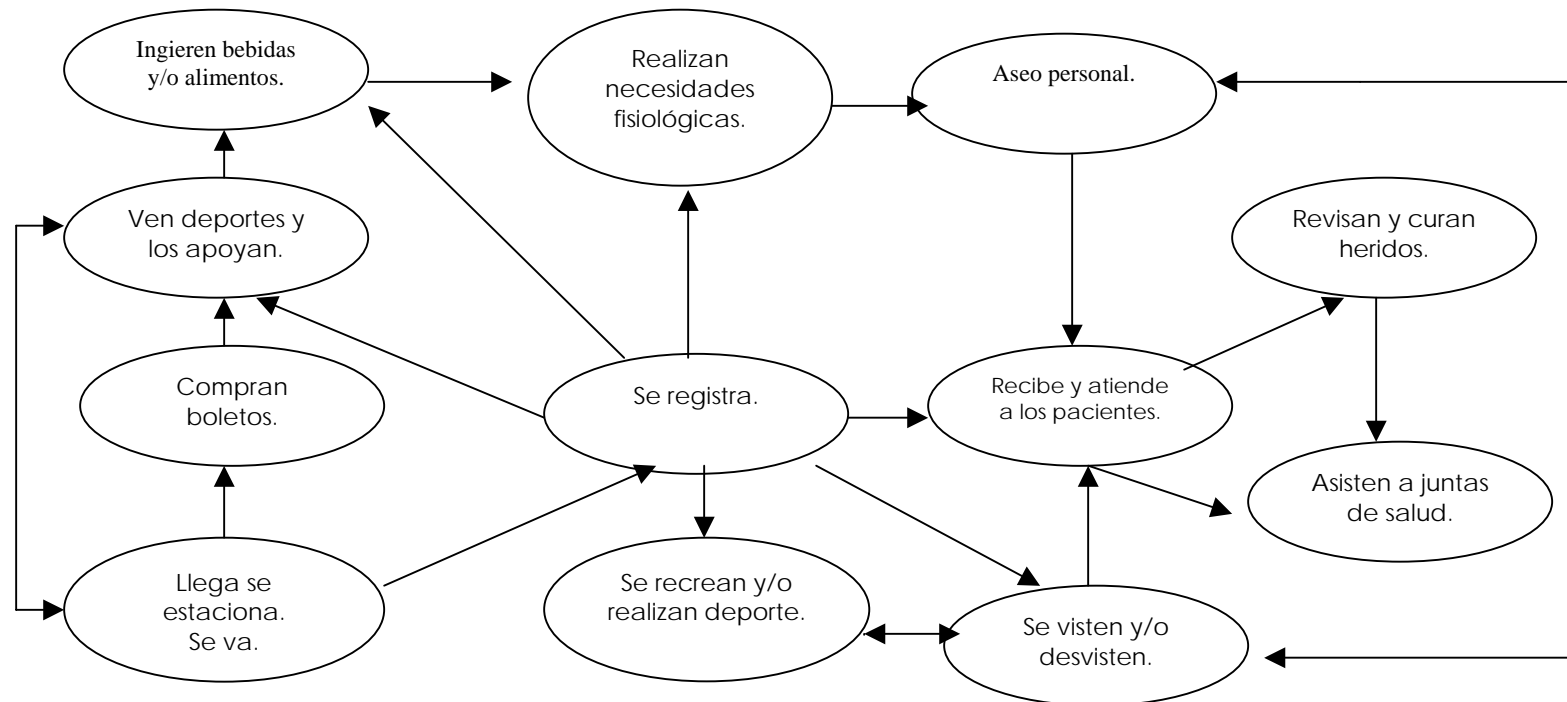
Ingieren bebidas y/o alimentos.

Realizan necesidades fisiológicas.

Aseo personal.

Ven deportes y los apoyan.

Revisan y curan heridos.

Compran boletos.

Se registra.

Recibe y atiende a los pacientes.

Asisten a juntas de salud.

Llega se estaciona. Se va.

Se recrean y/o realizan deporte.

Se visten y/o desvisten.